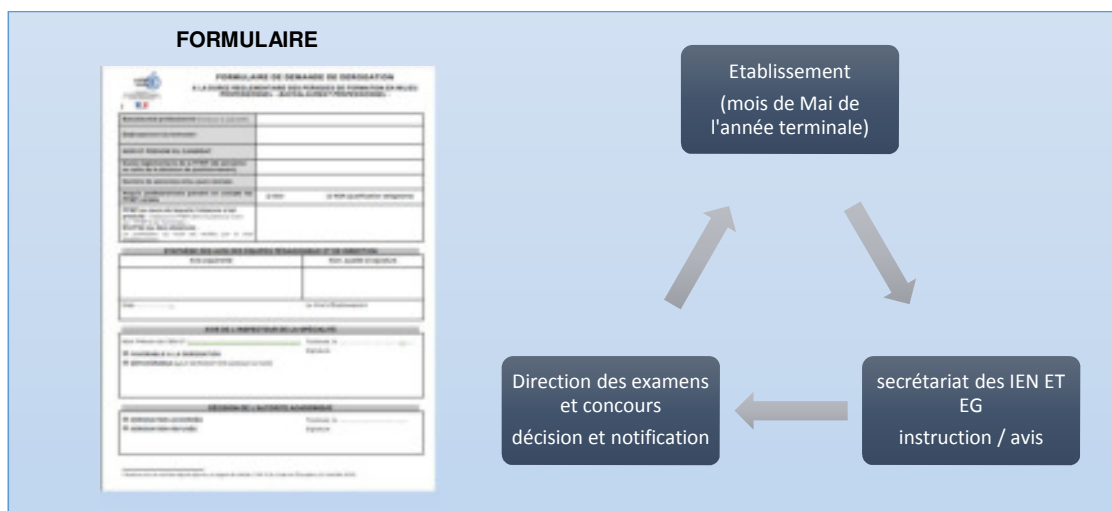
FORMULAIRE

FORMULAIRE DE DEMANDE DE DEROGATION

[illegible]

Etablissement
(mois de Mai de l'année terminale)

secrétariat des IEN ET EG
instruction / avis

Direction des examens et concours
décision et notification